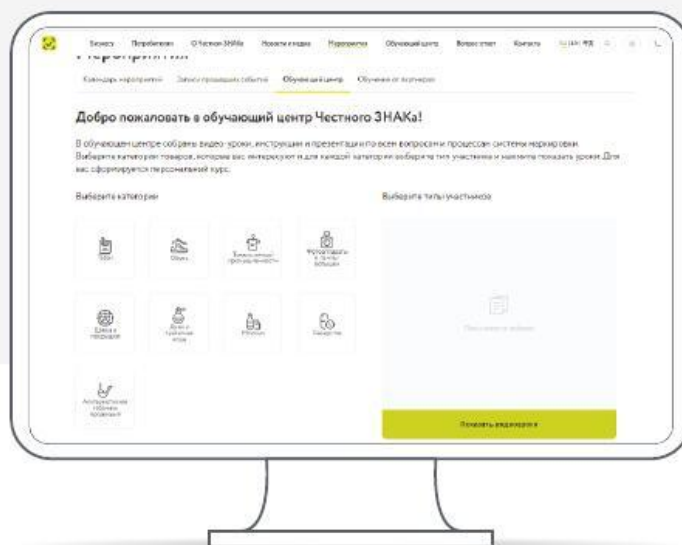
Бизнесу Потребителям О Честном ЗНАКе Новости и медиа Мероприятия Обучающий центр Вопрос-ответ Контакты

Мероприятия

Календарь мероприятий Записи прошедших событий Обучающий центр Обучение от партнеров

Добро пожаловать в обучающий центр Честного ЗНАКа!

В обучающем центре собраны видео-уроки, инструкции и презентации по всем вопросам и процессам системы маркировки. Выберите категории товаров, которые вас интересуют и для каждой категории выберите тип участника и нажмите показать уроки. Для вас сформируется персональный курс.

Выберите категории

Выберите типы участников

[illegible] Обувь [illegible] Фотоаппараты и лампы-вспышки

Шины и покрышки Духи и туалетная вода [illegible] Лекарства

Альтернативная табачная продукция

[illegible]

Показать видеоуроки